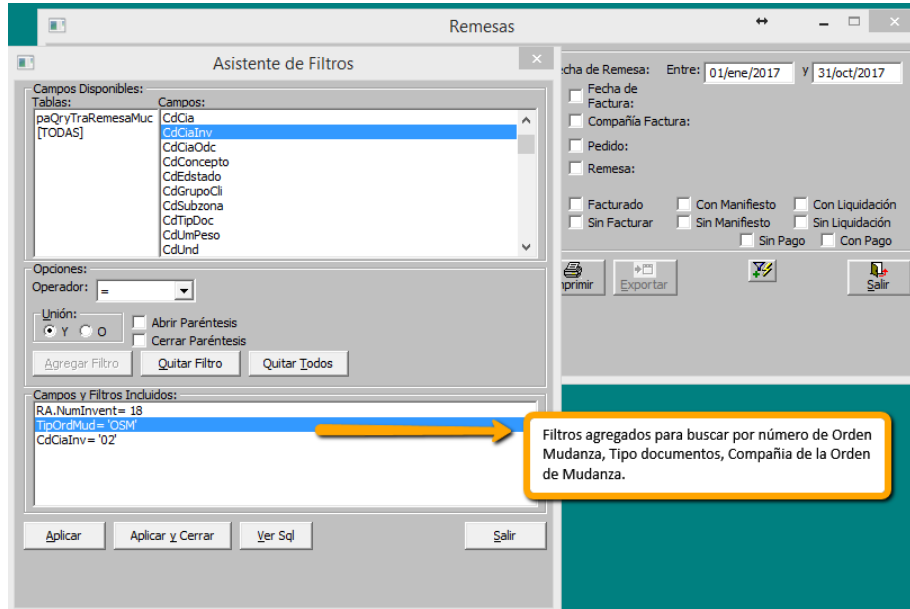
Remesas

Asistente de Filtros

Campos Disponibles:
Tablas:
paQryTraRemesaMuc
[TODAS]

Campos:
CdCia
CdCiaInv
CdCiaOdc
CdConcepto
CdEdstado
CdGrupoCli
CdSubzona
CdTipDoc
CdUmPeso
CdUnd

Opciones:
Operador: =
Unión:
Y O
Abrir Paréntesis
Cerrar Paréntesis

Agregar Filtro | Quitar Filtro | Quitar Todos

Campos y Filtros Incluidos:
RA.NumInvent= 18
TipOrdMud= 'OSM'
CdCiaInv= '02'

Aplicar | Aplicar y Cerrar | Ver Sql | Salir

cha de Remesa: Entre: 01/ene/2017 y 31/oct/2017
Fecha de Factura:
Compañía Factura:
Pedido:
Remesa:
Facturado | Con Manifiesto | Con Liquidación
Sin Facturar | Sin Manifiesto | Sin Liquidación
Sin Pago | Con Pago

nprimir | Exportar | Salir

Filtros agregados para buscar por número de Orden Mudanza, Tipo documentos, Compañia de la Orden de Mudanza.